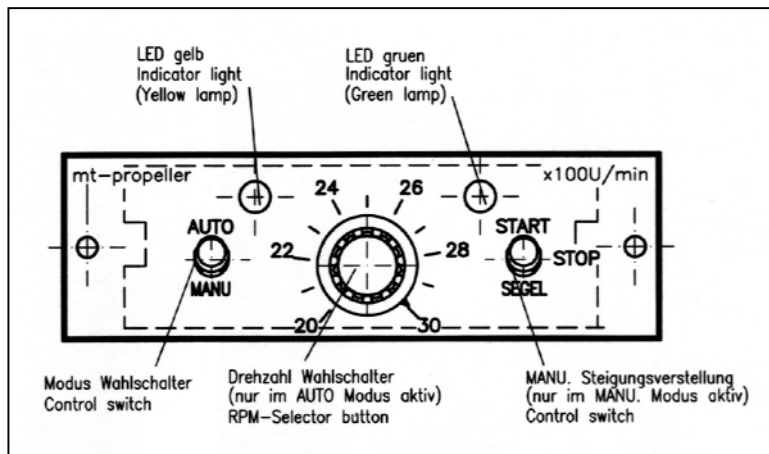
LED gelb
Indicator light
(Yellow lamp)

LED gruen
Indicator light
(Green lamp)

mt-propeller

x100U/min

24

26

AUTO

MANU

22

28

START

STOP

SEGEL

20

30

Modus Wahlschalter
Control switch

Drehzahl Wahlschalter
(nur im AUTO Modus aktiv)
RPM-Selector button

MANU. Steigungsverstellung
(nur im MANU. Modus aktiv)
Control switch